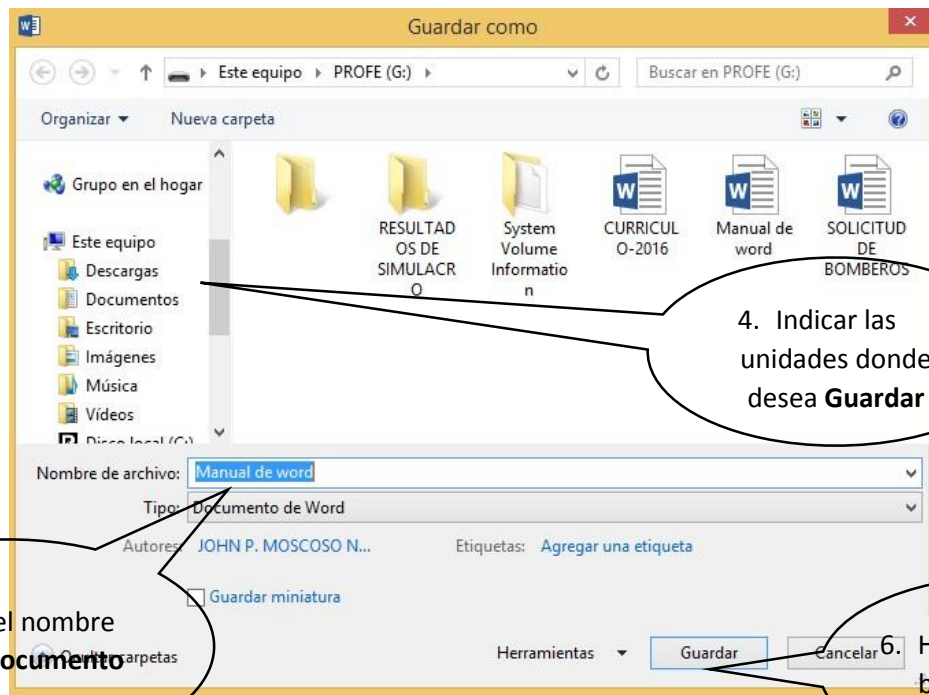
Guardar como

Este equipo ▸ PROFE (G:) ▸

Buscar en PROFE (G:)

Organizar ▾ Nueva carpeta

Grupo en el hogar

Este equipo
Descargas
Documentos
Escritorio
Imágenes
Música
Vídeos
Disco local (C:)

RESULTADOS DE SIMULACRO

System Volume Information

CURRICULO-2016

Manual de word

SOLICITUD DE BOMBEROS

4. Indicar las unidades donde desea **Guardar**

Nombre de archivo: Manual de word

Tipo: Documento de Word

Autores: JOHN P. MOSCOSO N...

Etiquetas: Agregar una etiqueta

Guardar miniatura

el nombre
**ocumento**

Ocultar carpetas

Herramientas ▾

Guardar

Cancelar

6. H
b